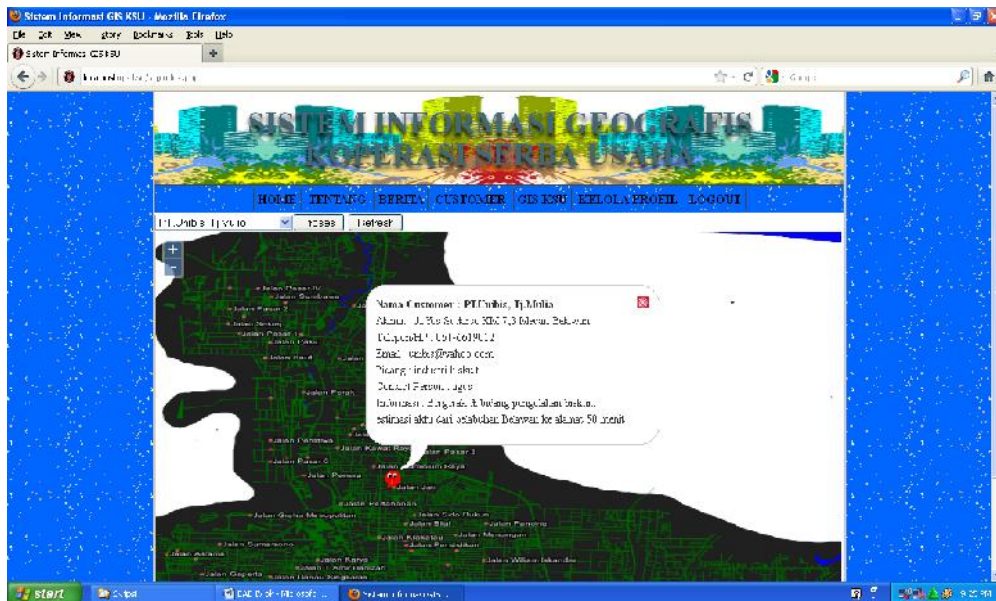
Sistem Informasi GIS KSU - Mozilla Firefox

File Edit View History Bookmarks Tools Help

Sistem Informasi GIS KSU

SISTEM INFORMASI GEOGRAFIS KOPERASI SERBA USAHA

HOME | TENTANG | BERITA | CUSTOMER | GIS KSU | KELOLA PROFIL | LOGOUT

PT.Unibis Tj.Mulia

Refresh

Nama Customer : PT.Unibis, Tj.Mulia

Alamat : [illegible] KM 7,3 Medan Belawan

Telepon/HP : 061-6619012

Email : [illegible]@yahoo.com

Bidang : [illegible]

Kontak Person : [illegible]

Informasi : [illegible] pengolahan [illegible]

estimasi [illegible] dari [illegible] Belawan ke alamat 50 menit

Jalan Pasar IV
Jalan Sumbawa
Jalan Pasar 2
Jalan Pasar 1
Jalan Perak
Jalan Pancasila
Jalan Kawat Raya
Jalan Pasar 3
Jalan Pasar 5
Jalan Pemuda
Jalan Sido Dadi
Jalan Bilal
Jalan Pembangunan
Jalan Sumarsono
Jalan Karya
Jalan Gagak Hitam
Jalan Wiliam Iskandar

start